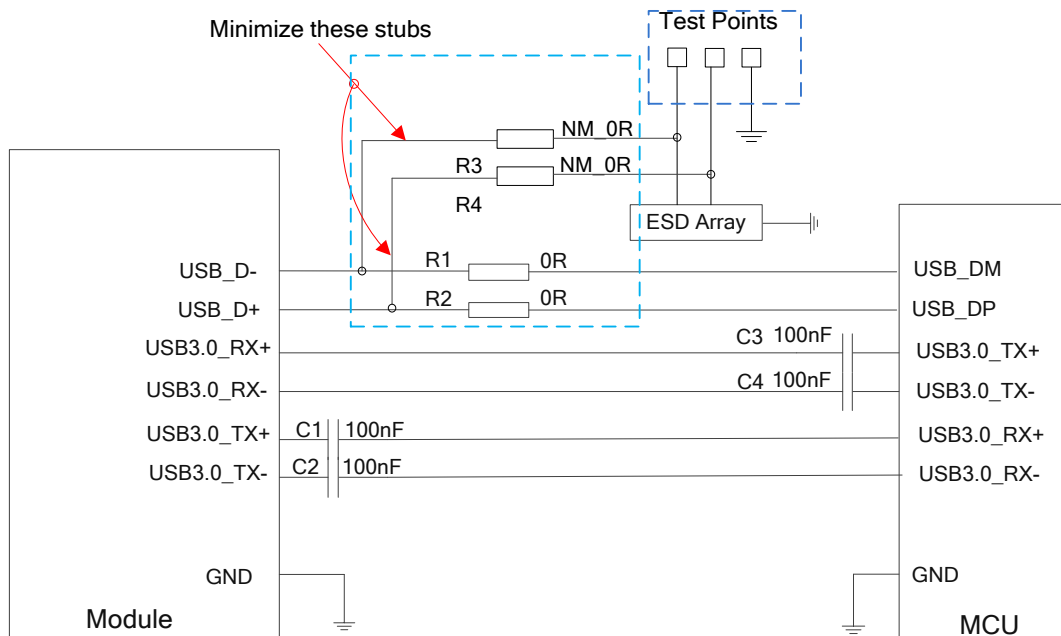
Minimize these stubs

Test Points

NM_0R

R3

NM_0R

R4

ESD Array

USB_D-

R1

0R

USB_DM

USB_D+

R2

0R

USB_DP

USB3.0_RX+

C3

100nF

USB3.0_TX+

USB3.0_RX-

C4

100nF

USB3.0_TX-

USB3.0_TX+

C1

100nF

USB3.0_RX+

USB3.0_TX-

C2

100nF

USB3.0_RX-

GND

GND

Module

MCU